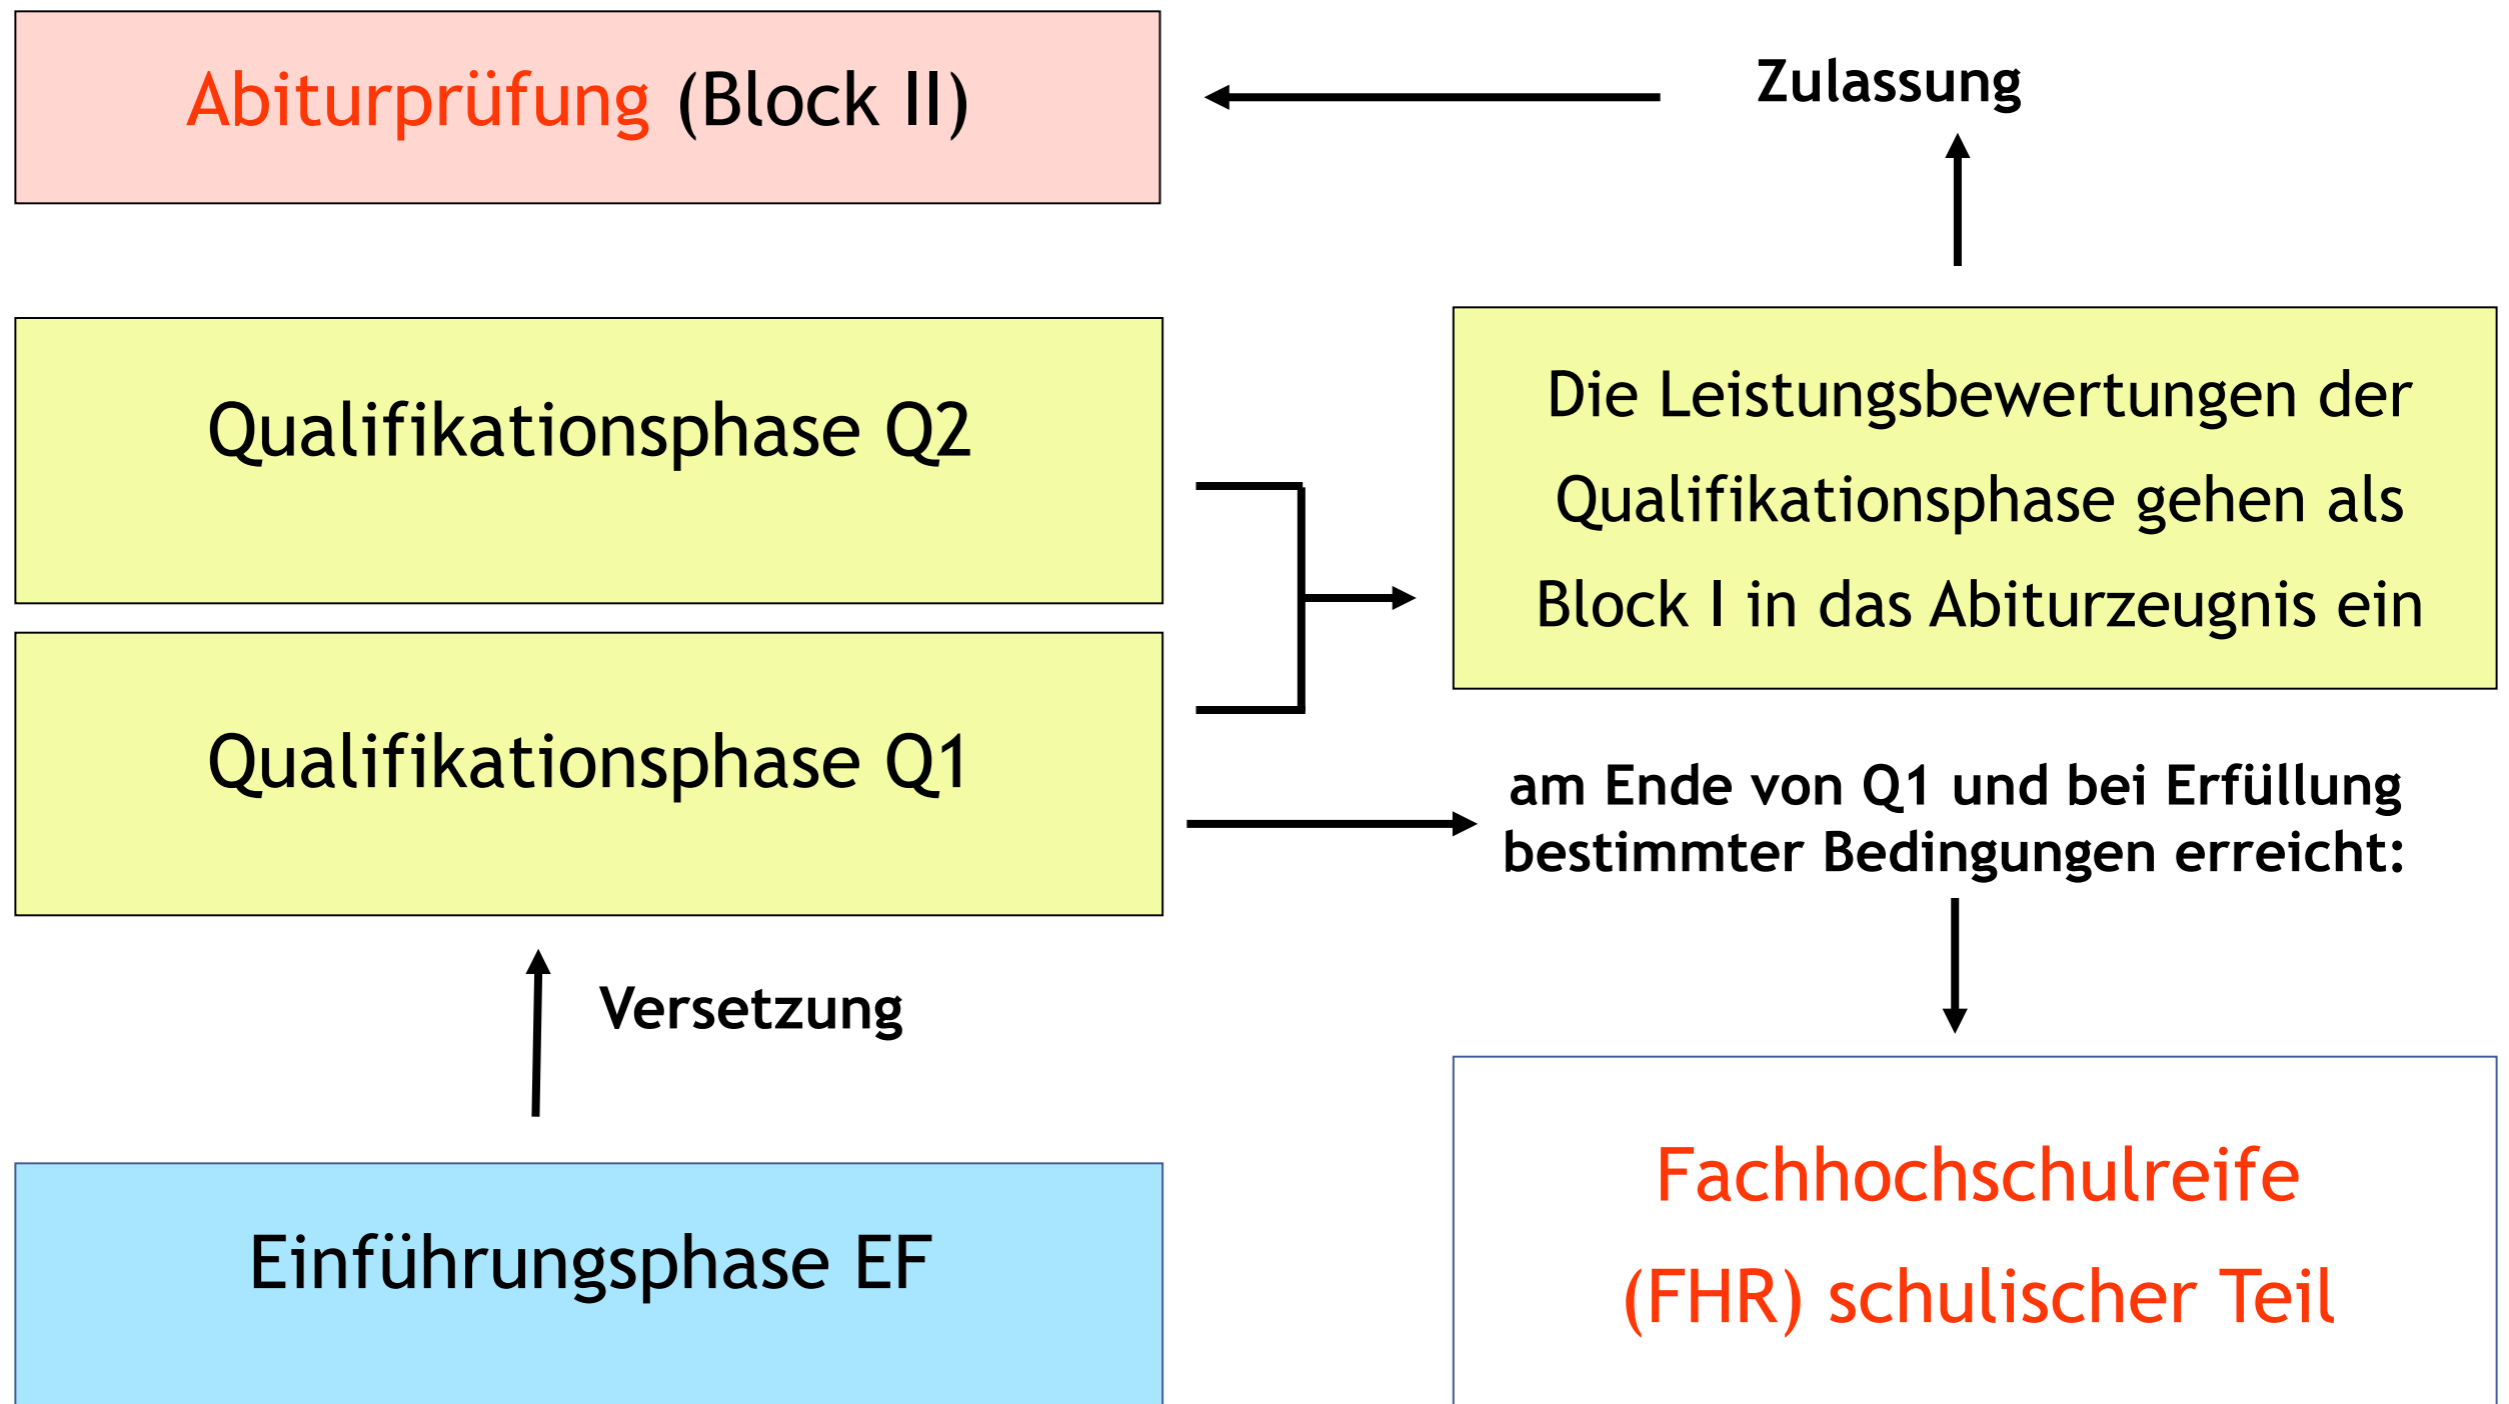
Abiturprüfung (Block II)

Zulassung

Qualifikationsphase Q2

Die Leistungsbewertungen der Qualifikationsphase gehen als Block I in das Abiturzeugnis ein

Qualifikationsphase Q1

am Ende von Q1 und bei Erfüllung bestimmter Bedingungen erreicht:

Versetzung

Einführungsphase EF

Fachhochschulreife (FHR) schulischer Teil